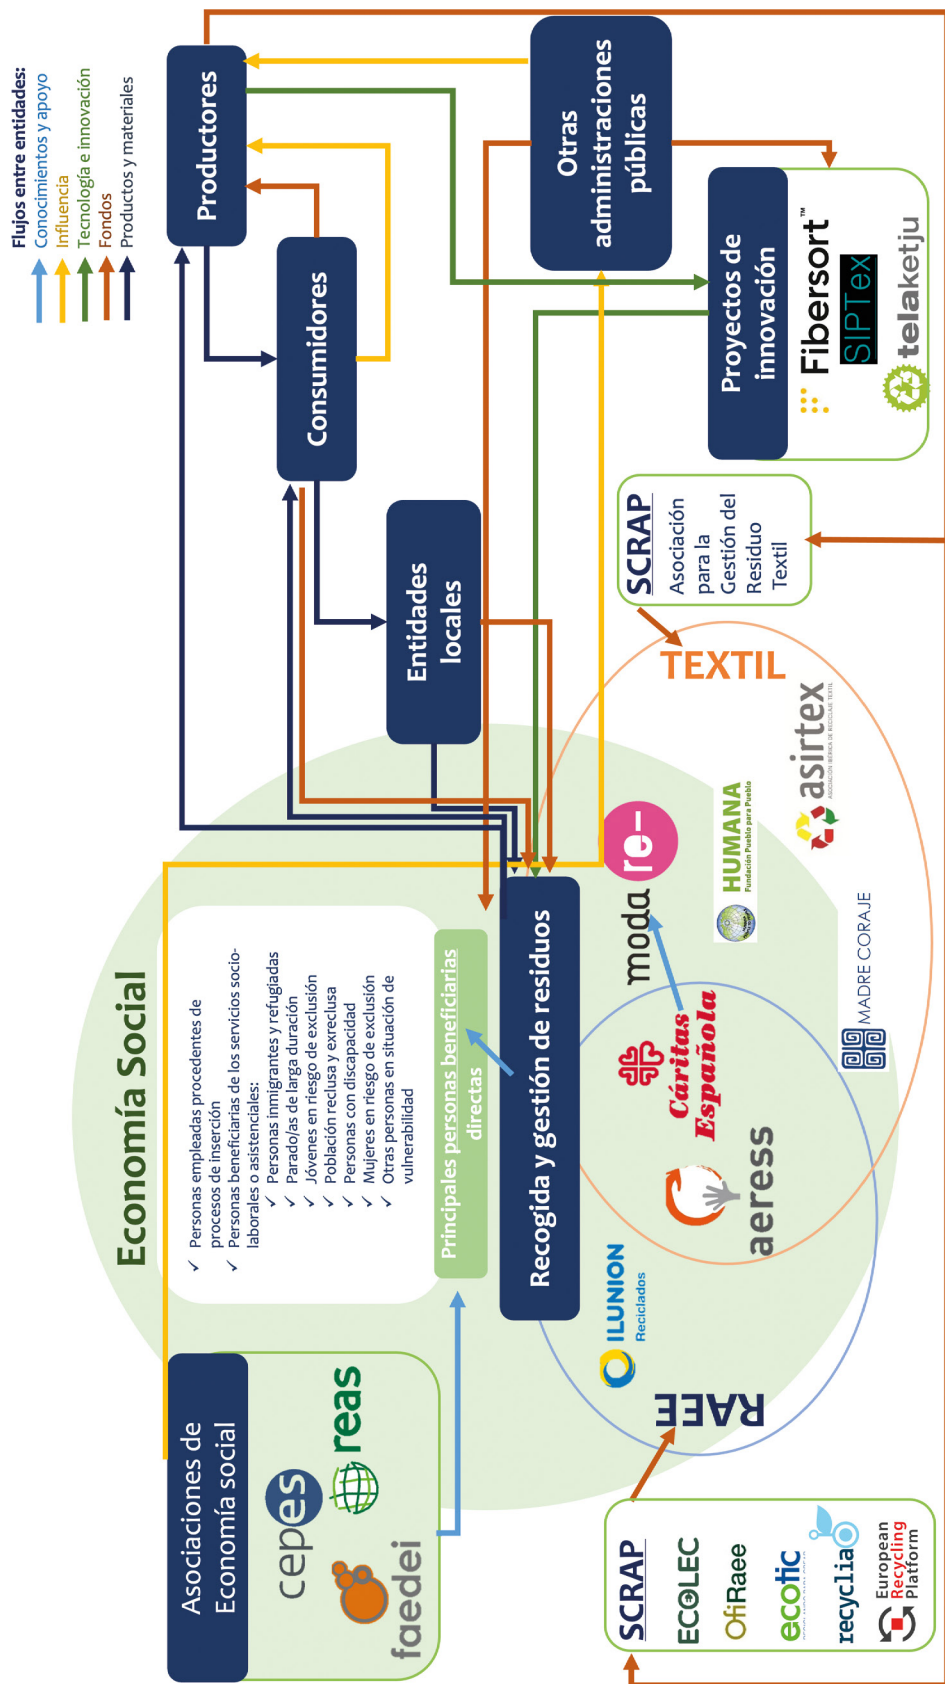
Flujos entre entidades:
Conocimientos y apoyo
Influencia
Tecnología e innovación
Fondos
Productos y materiales

Productores

Otras administraciones públicas

Consumidores

Proyectos de innovación

Fibersort™
SIPTex
telaketju

Entidades locales

SCRAP
Asociación para la Gestión del Residuo Textil

TEXTIL

asirtex

HUMANA
Fundación Pueblo para Pueblo

moda re-

MADRE CORAJE

Cáritas Española

aeress

Economía Social

Personas empleadas procedentes de procesos de inserción
Personas beneficiarias de los servicios socio-laborales o asistenciales:
Personas inmigrantes y refugiadas
Parado/as de larga duración
Jóvenes en riesgo de exclusión
Población reclusa y exreclusa
Personas con discapacidad
Mujeres en riesgo de exclusión
Otras personas en situación de vulnerabilidad

Principales personas beneficiarias directas

Recogida y gestión de residuos

ILUNION Reciclados

RAEE

Asociaciones de Economía social

cepes
reas
faedei

SCRAP
ECOLEC
OfiRaee
ecotic
recyclia
European Recycling Platform